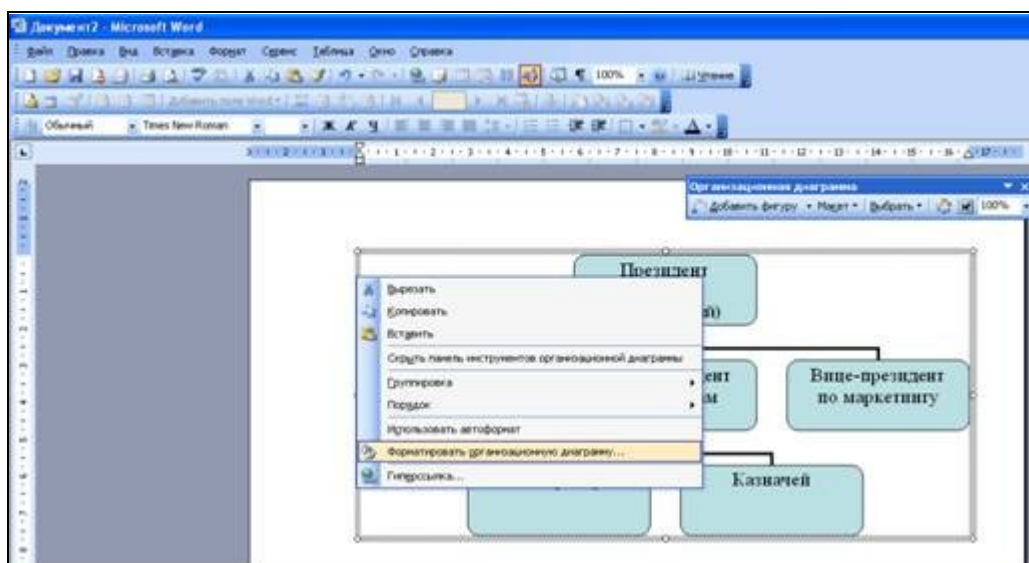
Документ2 - Microsoft Word

Файл Правка Вид Вставка Формат Сервис Таблица Окно Справка

100% Чтение

Обычный Times New Roman

Организационная диаграмма

Добавить фигуру Макет Выбрать 100%

Президент

й)

Вырезать

Копировать

Вставить

Скрыть панель инструментов организационной диаграммы

Группировка

Порядок

Использовать автоформат

Форматировать организационную диаграмму...

Гиперссылка...

ент

м

Вице-президент по маркетингу

Казначей